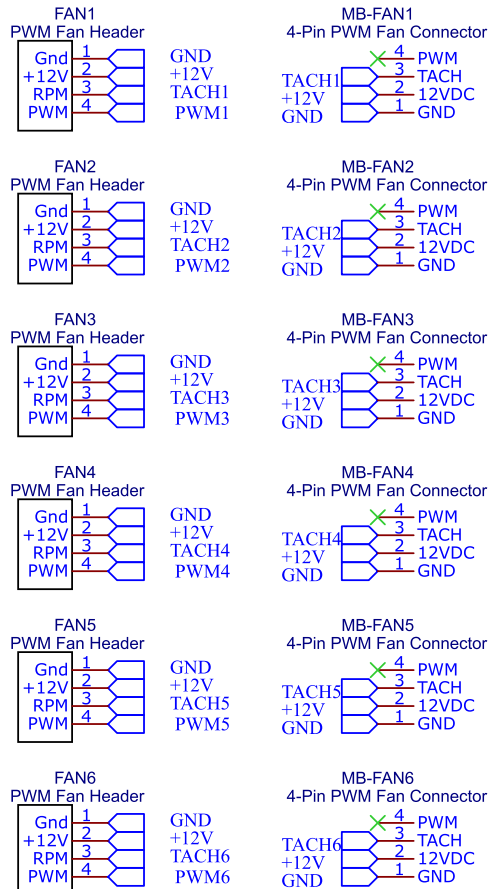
FAN1
PWM Fan Header
Gnd 1
+12V 2
RPM 3
PWM 4
GND
+12V
TACH1
PWM1

MB-FAN1
4-Pin PWM Fan Connector
4 PWM
3 TACH
2 12VDC
1 GND
TACH1
+12V
GND

FAN2
PWM Fan Header
Gnd 1
+12V 2
RPM 3
PWM 4
GND
+12V
TACH2
PWM2

MB-FAN2
4-Pin PWM Fan Connector
4 PWM
3 TACH
2 12VDC
1 GND
TACH2
+12V
GND

FAN3
PWM Fan Header
Gnd 1
+12V 2
RPM 3
PWM 4
GND
+12V
TACH3
PWM3

MB-FAN3
4-Pin PWM Fan Connector
4 PWM
3 TACH
2 12VDC
1 GND
TACH3
+12V
GND

FAN4
PWM Fan Header
Gnd 1
+12V 2
RPM 3
PWM 4
GND
+12V
TACH4
PWM4

MB-FAN4
4-Pin PWM Fan Connector
4 PWM
3 TACH
2 12VDC
1 GND
TACH4
+12V
GND

FAN5
PWM Fan Header
Gnd 1
+12V 2
RPM 3
PWM 4
GND
+12V
TACH5
PWM5

MB-FAN5
4-Pin PWM Fan Connector
4 PWM
3 TACH
2 12VDC
1 GND
TACH5
+12V
GND

FAN6
PWM Fan Header
Gnd 1
+12V 2
RPM 3
PWM 4
GND
+12V
TACH6
PWM6

MB-FAN6
4-Pin PWM Fan Connector
4 PWM
3 TACH
2 12VDC
1 GND
TACH6
+12V
GND